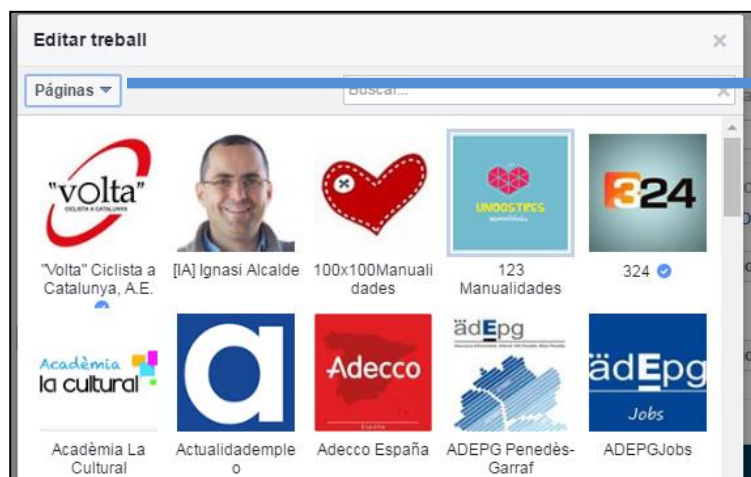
Editar treball

×

Páginas ▾

Buscar...

"volta"
CICLISTA A CATALUNYA

"Volta" Ciclista a Catalunya, A.E.

[IA] Ignasi Alcalde

100x100Manualidades

UNOOSTRES

123 Manualidades

324

324

Acadèmia la cultural

Acadèmia La Cultural

a

Actualidadempleo

Adecco
España

Adecco España

ädEpg

ADEPG Penedès-Garraf

ädEpg
Jobs

ADEPGJobs